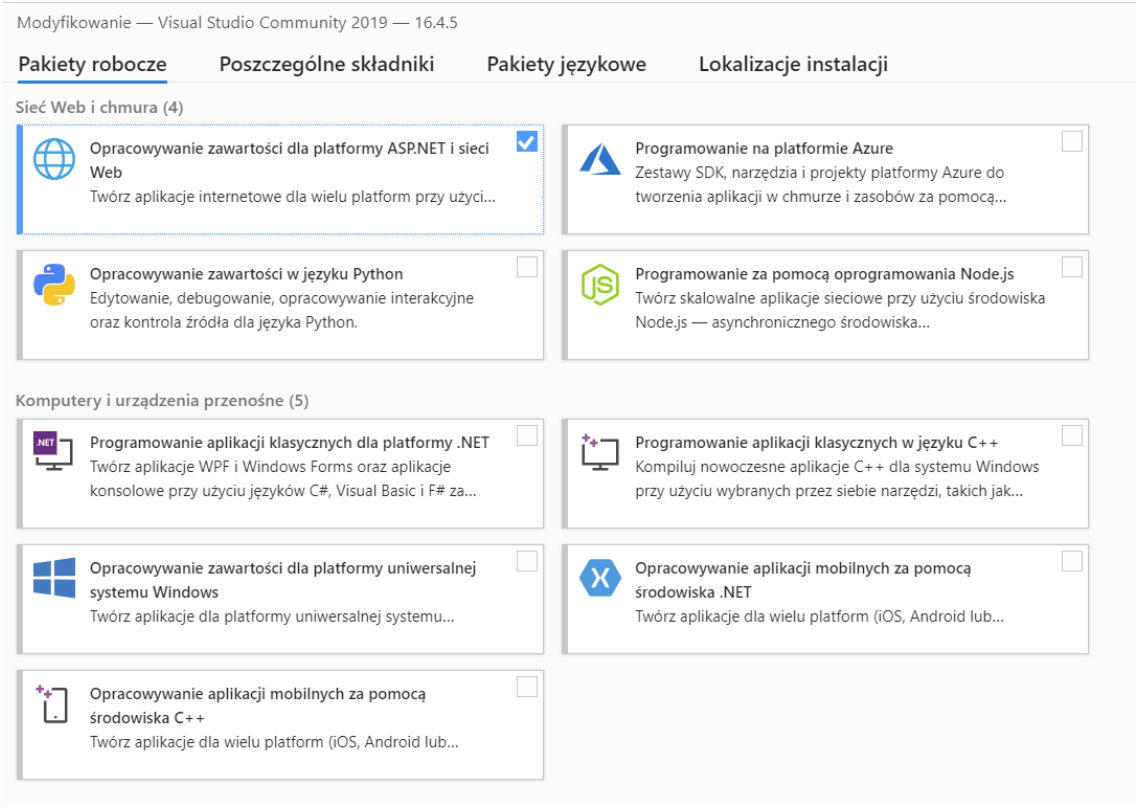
Modyfikowanie — Visual Studio Community 2019 — 16.4.5

Pakiety robocze
Poszczególne składniki
Pakiety językowe
Lokalizacje instalacji

Sieć Web i chmura (4)

Opracowywanie zawartości dla platformy ASP.NET i sieci Web
Twórz aplikacje internetowe dla wielu platform przy użyci...

Programowanie na platformie Azure
Zestawy SDK, narzędzia i projekty platformy Azure do tworzenia aplikacji w chmurze i zasobów za pomocą...

Opracowywanie zawartości w języku Python
Edytowanie, debugowanie, opracowywanie interakcyjne oraz kontrola źródła dla języka Python.

Programowanie za pomocą oprogramowania Node.js
Twórz skalowalne aplikacje sieciowe przy użyciu środowiska Node.js — asynchronicznego środowiska...

Komputery i urządzenia przenośne (5)

.NET
Programowanie aplikacji klasycznych dla platformy .NET
Twórz aplikacje WPF i Windows Forms oraz aplikacje konsolowe przy użyciu języków C#, Visual Basic i F# za...

Programowanie aplikacji klasycznych w języku C++
Kompiluj nowoczesne aplikacje C++ dla systemu Windows przy użyciu wybranych przez siebie narzędzi, takich jak...

Opracowywanie zawartości dla platformy uniwersalnej systemu Windows
Twórz aplikacje dla platformy uniwersalnej systemu...

Opracowywanie aplikacji mobilnych za pomocą środowiska .NET
Twórz aplikacje dla wielu platform (iOS, Android lub...

Opracowywanie aplikacji mobilnych za pomocą środowiska C++
Twórz aplikacje dla wielu platform (iOS, Android lub...